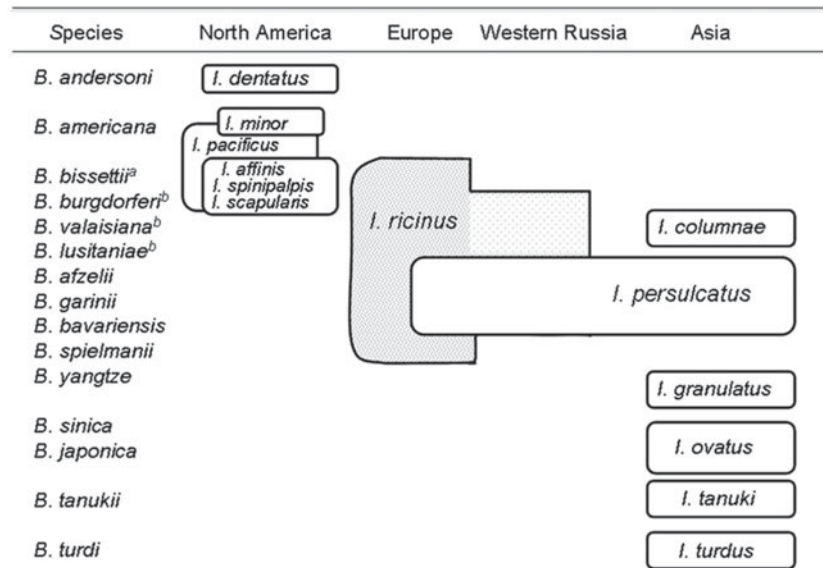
| Species | North America | Europe | Western Russia | Asia |
|---|---|---|---|---|
| *B. andersoni* | *I. dentatus* | | | |
| *B. americana* | *I. minor* | | | |
| | *I. pacificus* | | | |
| *B. bissettii*$^a$ | *I. affinis* | | | |
| *B. burgdorferi*$^b$ | *I. spinipalpis* | | | |
| | *I. scapularis* | | | |
| *B. valaisiana*$^b$ | | *I. ricinus* | | *I. columnae* |
| *B. lusitaniae*$^b$ | | | | |
| *B. afzelii* | | | | |
| *B. garinii* | | | *I. persulcatus* | |
| *B. bavariensis* | | | | |
| *B. spielmanii* | | | | |
| *B. yangtze* | | | | *I. granulatus* |
| *B. sinica* | | | | |
| *B. japonica* | | | | *I. ovatus* |
| *B. tanukii* | | | | *I. tanuki* |
| *B. turdi* | | | | *I. turdus* |